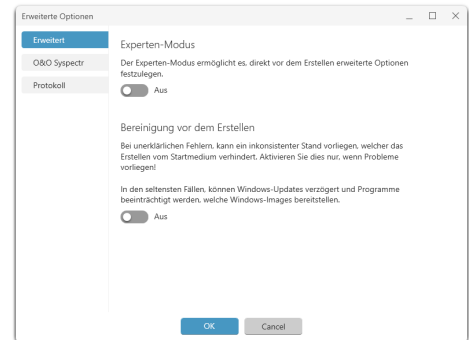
Erweiterte Optionen

Erweitert
O&O Syspectr
Protokoll

Experten-Modus

Der Experten-Modus ermöglicht es, direkt vor dem Erstellen erweiterte Optionen festzulegen.

Aus

Bereinigung vor dem Erstellen

Bei unerklärlichen Fehlern, kann ein inkonsistenter Stand vorliegen, welcher das Erstellen vom Startmedium verhindert. Aktivieren Sie dies nur, wenn Probleme vorliegen!

In den seltensten Fällen, können Windows-Updates verzögert und Programme beeinträchtigt werden, welche Windows-Images bereitstellen.

Aus

OK
Cancel